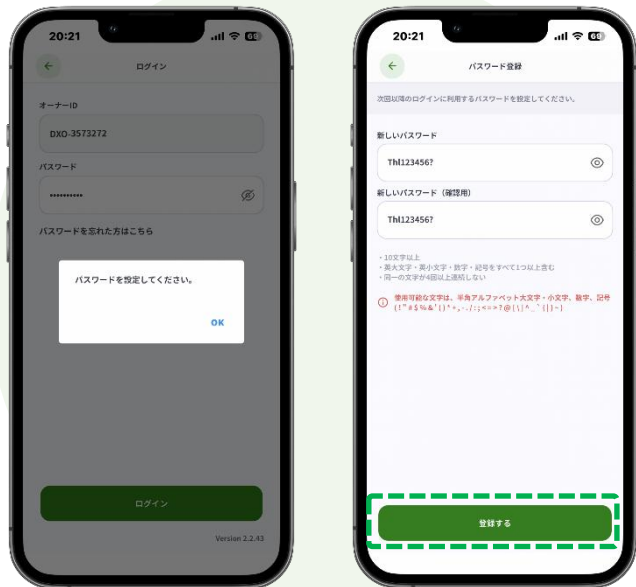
20:21

ログイン

オーナーID

DXO-3573272

パスワード

••••••••••

パスワードを忘れた方はこちら

パスワードを設定してください。

OK

ログイン

Version 2.2.43

20:21

パスワード登録

次回以降のログインに利用するパスワードを設定してください。

新しいパスワード

Thl123456?

新しいパスワード（確認用）

Thl123456?

・10文字以上
・英大文字・英小文字・数字・記号をすべて1つ以上含む
・同一の文字が4回以上連続しない

使用可能な文字は、半角アルファベット大文字・小文字、数字、記号 (!"#$%&'()*+,-./:;<=>?@[\]^_`{|}~)

登録する